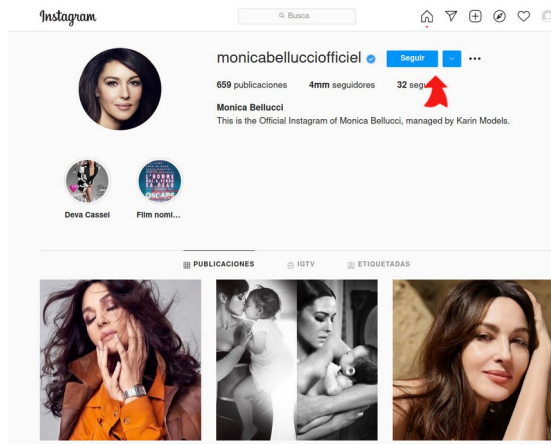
Instagram

Busca

monicabelluccciofficiel

Seguir

659 publicaciones 4mm seguidores 32 segu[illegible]

Monica Bellucci
This is the Official Instagram of Monica Bellucci, managed by Karin Models.

Deva Cassel

Film nomi...

PUBLICACIONES IGTV ETIQUETADAS